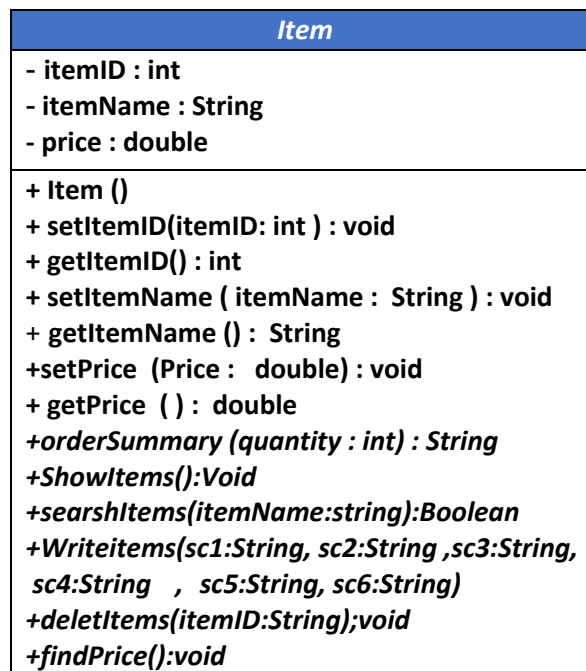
Item

- itemID : int
- itemName : String
- price : double

+ Item ()
+ setItemID(itemID: int ) : void
+ getItemID() : int
+ setItemName ( itemName : String ) : void
+ getItemName () : String
+setPrice (Price : double) : void
+ getPrice ( ) : double
+orderSummary (quantity : int) : String
+ShowItems():Void
+searshItems(itemName:string):Boolean
+Writeitems(sc1:String, sc2:String ,sc3:String, sc4:String , sc5:String, sc6:String)
+deletItems(itemID:String);void
+findPrice():void